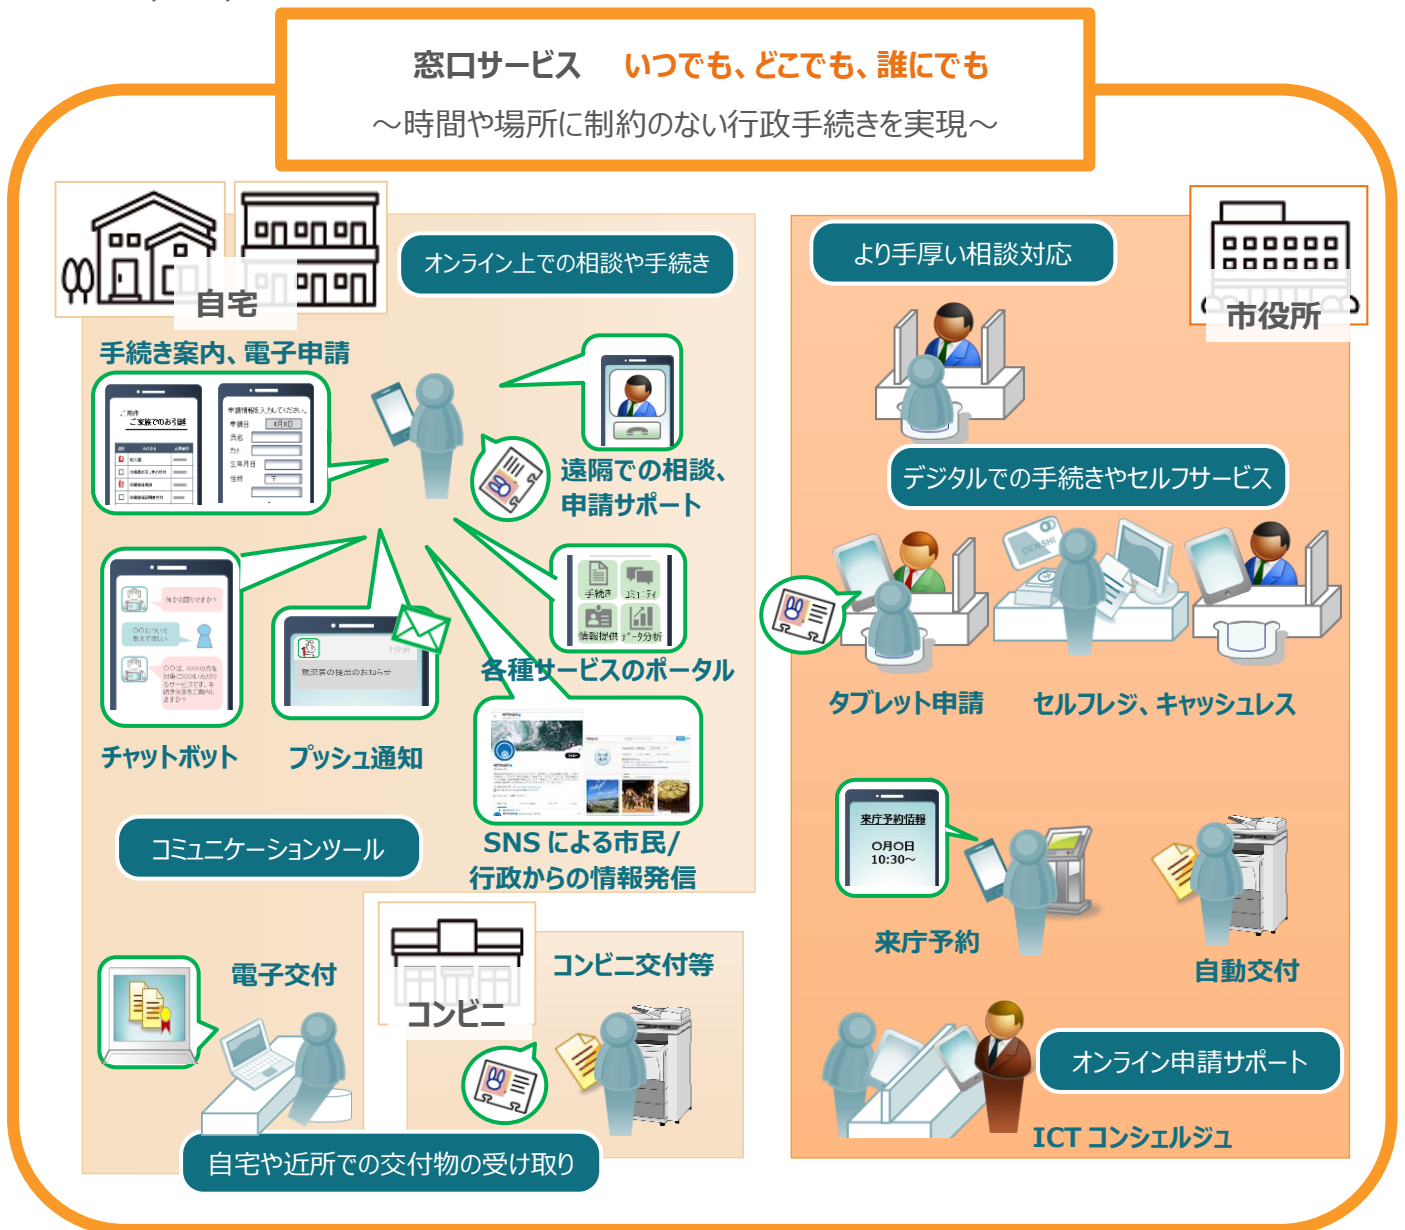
窓口サービス　いつでも、どこでも、誰にでも
～時間や場所に制約のない行政手続きを実現～

自宅
オンライン上での相談や手続き
手続き案内、電子申請
遠隔での相談、申請サポート
各種サービスのポータル
チャットボット
プッシュ通知
SNS による市民/行政からの情報発信
コミュニケーションツール
手続き
コミュニティ
情報提供
データ分析
来庁予約情報
O月O日
10:30～

市役所
より手厚い相談対応
デジタルでの手続きやセルフサービス
タブレット申請
セルフレジ、キャッシュレス
来庁予約
自動交付
オンライン申請サポート
ICT コンシェルジュ

電子交付
コンビニ
コンビニ交付等
自宅や近所での交付物の受け取り